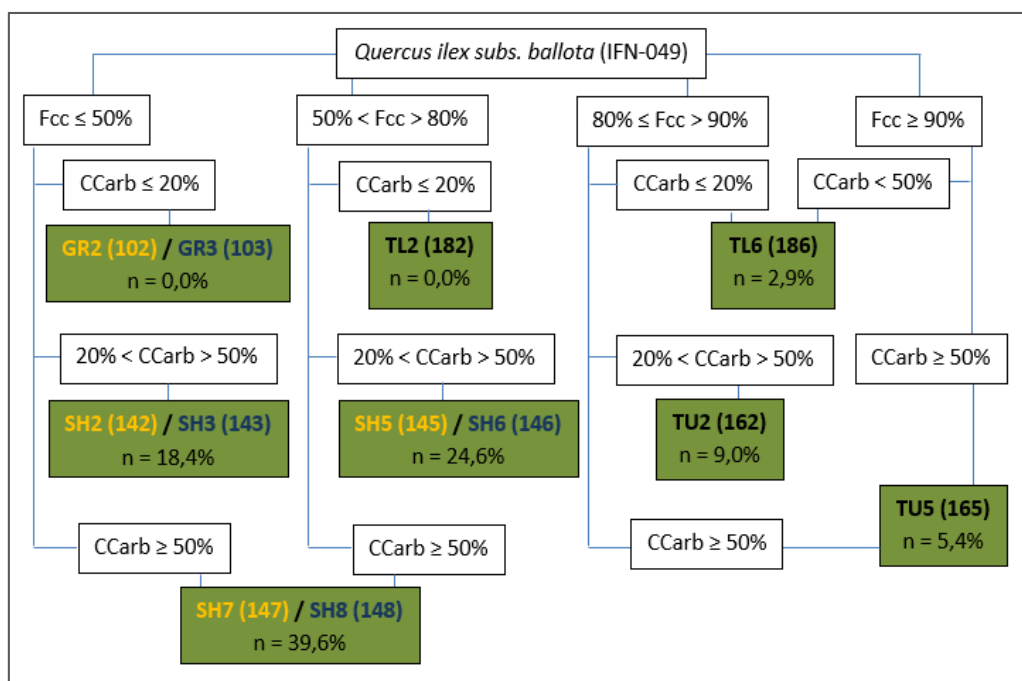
*Quercus ilex subs. ballota* (IFN-049)

Fcc ≤ 50%

CCarb ≤ 20%

**GR2 (102) / GR3 (103)**
n = 0,0%

20% < CCarb > 50%

**SH2 (142) / SH3 (143)**
n = 18,4%

CCarb ≥ 50%

50% < Fcc > 80%

CCarb ≤ 20%

**TL2 (182)**
n = 0,0%

20% < CCarb > 50%

**SH5 (145) / SH6 (146)**
n = 24,6%

CCarb ≥ 50%

**SH7 (147) / SH8 (148)**
n = 39,6%

80% ≤ Fcc > 90%

CCarb ≤ 20%

**TL6 (186)**
n = 2,9%

20% < CCarb > 50%

**TU2 (162)**
n = 9,0%

CCarb ≥ 50%

Fcc ≥ 90%

CCarb < 50%

CCarb ≥ 50%

**TU5 (165)**
n = 5,4%